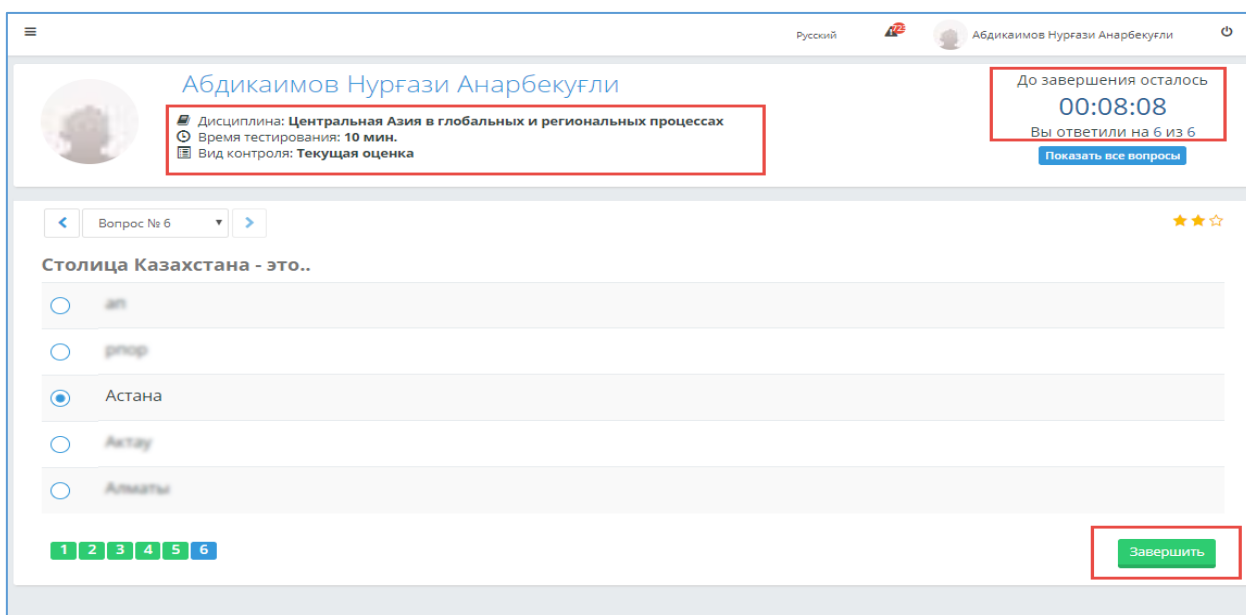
Русский 72 Абдикаимов Нурғази Анарбекұли

Абдикаимов Нурғази Анарбекұли

Дисциплина: **Центральная Азия в глобальных и региональных процессах**
Время тестирования: **10 мин.**
Вид контроля: **Текущая оценка**

До завершения осталось
00:08:08
Вы ответили на 6 из 6
Показать все вопросы

Вопрос № 6

Столица Казахстана - это..

ап

рпор

Астана

Актау

Алматы

1 2 3 4 5 6

Завершить